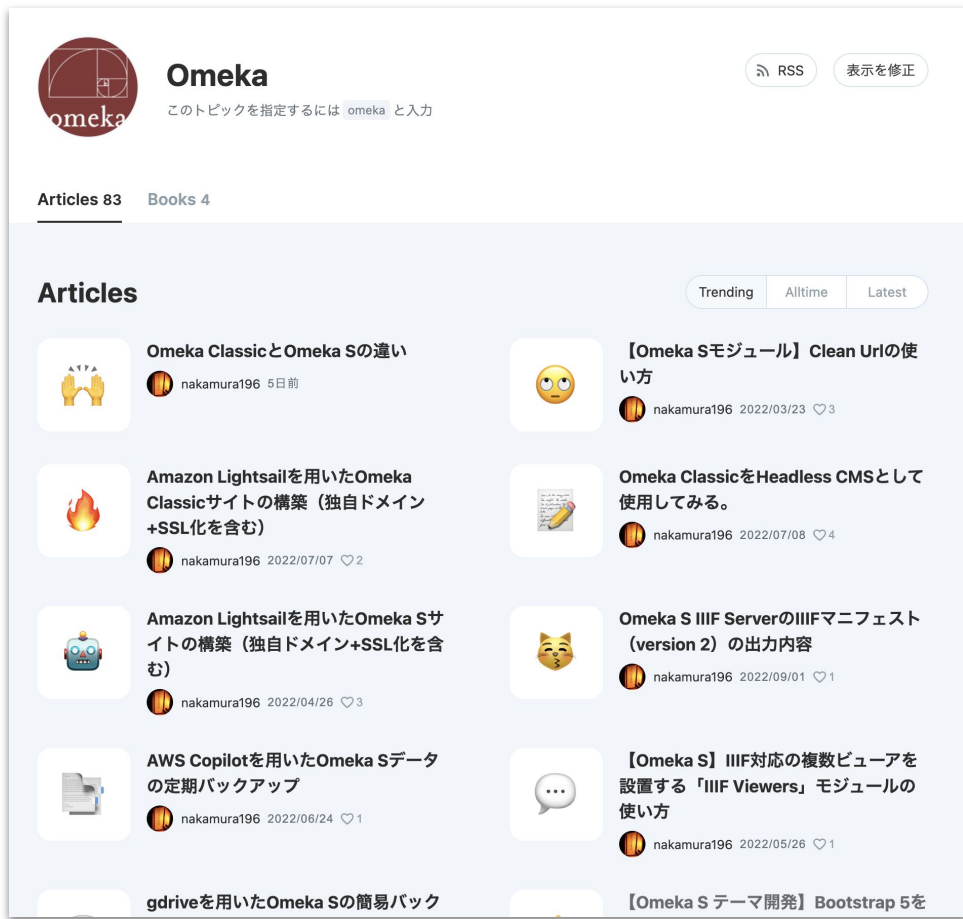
omeka

Omeka

このトピックを指定するには omeka と入力

RSS

表示を修正

Articles 83 Books 4

Articles

Trending Alltime Latest

Omeka ClassicとOmeka Sの違い

nakamura196 5日前

Amazon Lightsailを用いたOmeka Classicサイトの構築（独自ドメイン+SSL化を含む）

nakamura196 2022/07/07 2

Amazon Lightsailを用いたOmeka Sサイトの構築（独自ドメイン+SSL化を含む）

nakamura196 2022/04/26 3

AWS Copilotを用いたOmeka Sデータの定期バックアップ

nakamura196 2022/06/24 1

gdriveを用いたOmeka Sの簡易バック

【Omeka Sモジュール】Clean Urlの使い方

nakamura196 2022/03/23 3

Omeka ClassicをHeadless CMSとして使用してみる。

nakamura196 2022/07/08 4

Omeka S IIIF ServerのIIIFマニフェスト（version 2）の出力内容

nakamura196 2022/09/01 1

【Omeka S】IIIF対応の複数ビューアを設置する「IIIF Viewers」モジュールの使い方

nakamura196 2022/05/26 1

【Omeka S テーマ開発】Bootstrap 5を